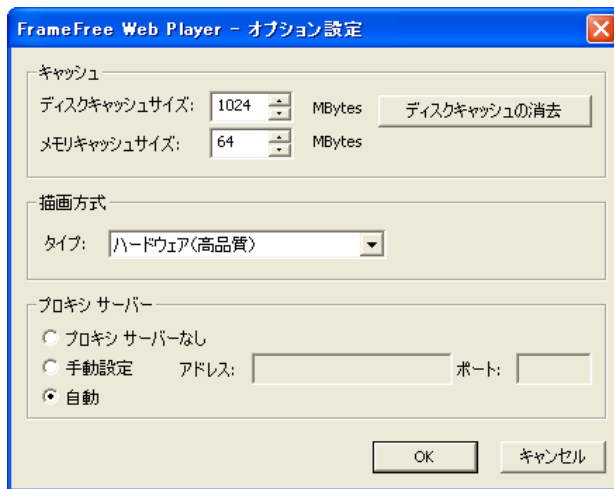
FrameFree Web Player - オプション設定

キャッシュ

ディスクキャッシュサイズ: 1024 MBytes

ディスクキャッシュの消去

メモリキャッシュサイズ: 64 MBytes

描画方式

タイプ: ハードウェア(高品質)

プロキシ サーバー

プロキシ サーバーなし

手動設定 アドレス: ポート:

自動

OK

キャンセル